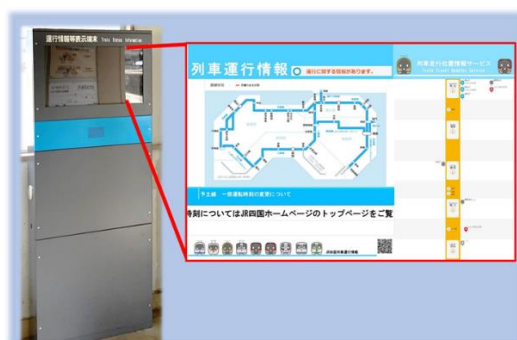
運行情報表示端末 Train Info Viewer

列車運行情報

運行に関する情報があります。

列車走行位置情報サービス

予土線　一部運転時刻の変更について

時刻についてはJR四国ホームページのトップページをご覧

JR四国列車運行情報